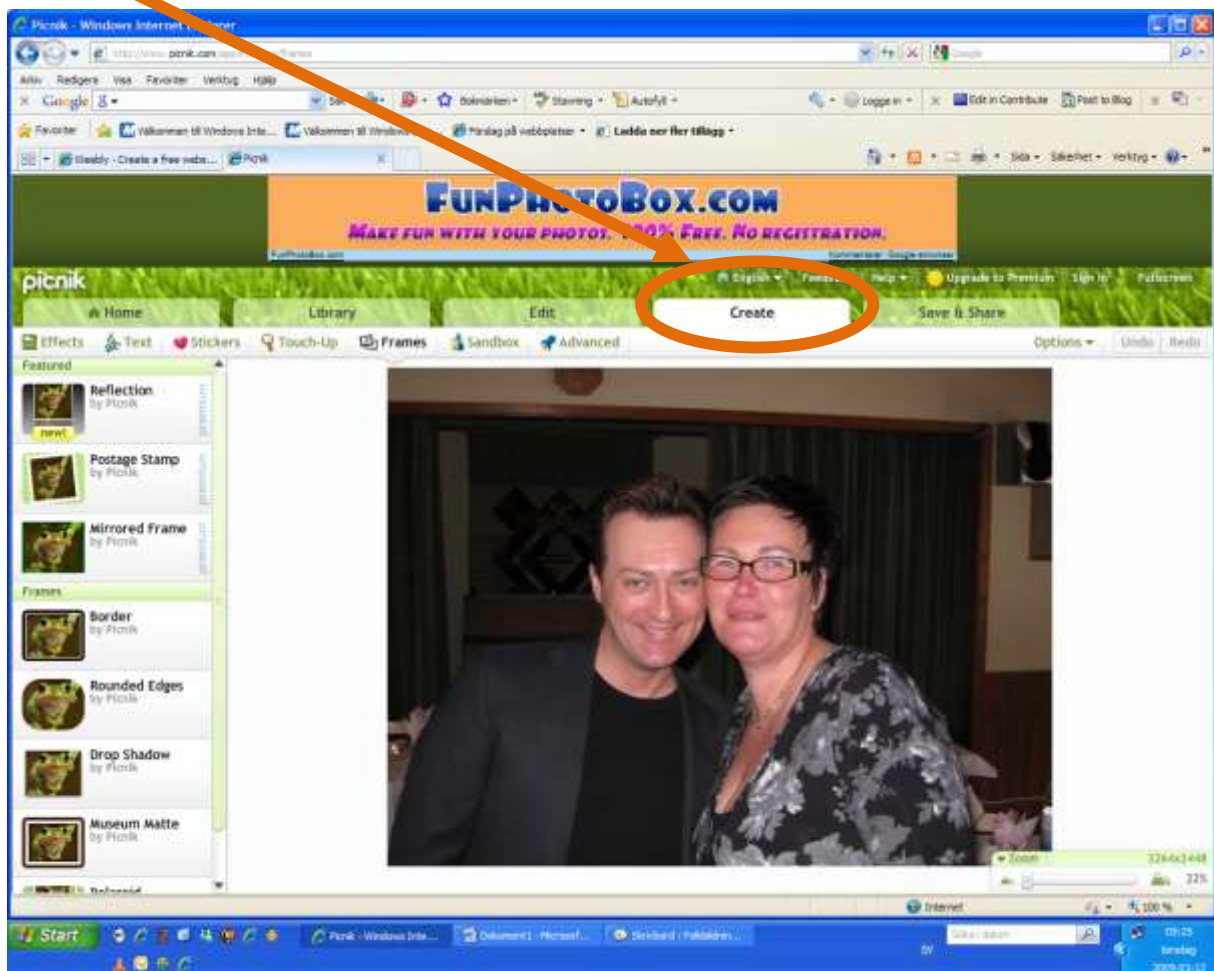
Picnik - Windows Internet Explorer

http://www.picnik.com

Arkiv Redigera Visa Favoriter Verktyg Hjälp

Google

Bokmärken · Stavning · Autofyll ·

Logga in · Edit in Contribute · Post to Blog

Favoriter · Välkommen till Windows Inte... · Välkommen till Windows · Förslag på webbplatser · Ladda ner fler tillägg ·

Weebly - Create a free webs... · Picnik

Sida · Säkerhet · Verktyg ·

FunPhotoBox.com
Make fun with your photos. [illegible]% Free. No registration.

picnik

English · Help · Upgrade to Premium · Sign in · Fullscreen

Home · Library · Edit · Create · Save & Share

Effects · Text · Stickers · Touch-Up · Frames · Sandbox · Advanced · Options · Undo · Redo

Featured

Reflection
by Picnik
new!

Postage Stamp
by Picnik

Mirrored Frame
by Picnik

Frames

Border
by Picnik

Rounded Edges
by Picnik

Drop Shadow
by Picnik

Museum Matte
by Picnik

Polaroid

Zoom · 3264x2448 · 22%

Internet · 100 %

Start · Picnik - Windows Inte... · Dokument1 - Microsof... · Skrivbord

SV · 09:25 · torsdag